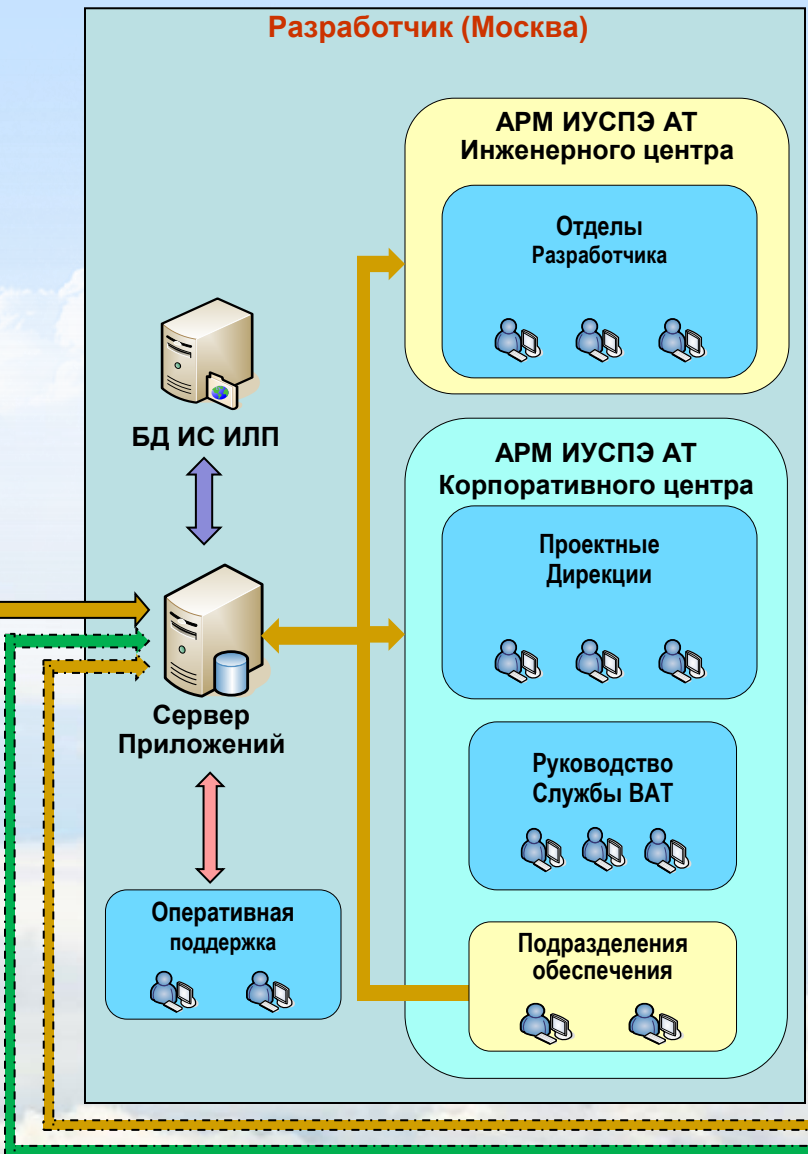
Разработчик (Москва)

АРМ ИУСПЭ АТ
Инженерного центра

Отделы
Разработчика

БД ИС ИЛП

АРМ ИУСПЭ АТ
Корпоративного центра

Проектные
Дирекции

Сервер
Приложений

Руководство
Службы ВАТ

Оперативная
поддержка

Подразделения
обеспечения